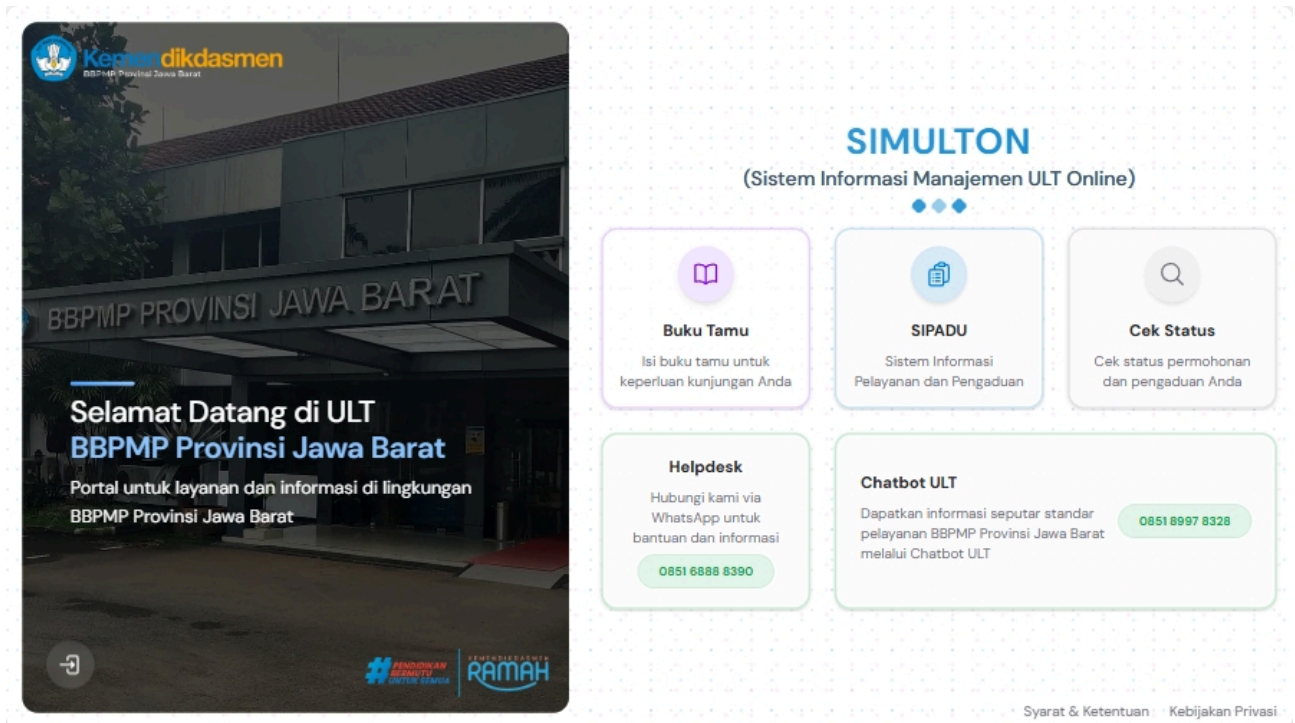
Kemendikdasmen
BBPMP Provinsi Jawa Barat

BBPMP PROVINSI JAWA BARAT

Selamat Datang di ULT
BBPMP Provinsi Jawa Barat

Portal untuk layanan dan informasi di lingkungan BBPMP Provinsi Jawa Barat

#PENDIDIKAN BERMUTU UNTUK SEMUA
KEMENDIKDASMEN RAMAH

SIMULTON
(Sistem Informasi Manajemen ULT Online)

Buku Tamu
Isi buku tamu untuk keperluan kunjungan Anda

SIPADU
Sistem Informasi Pelayanan dan Pengaduan

Cek Status
Cek status permohonan dan pengaduan Anda

Helpdesk
Hubungi kami via WhatsApp untuk bantuan dan informasi
0851 6888 8390

Chatbot ULT
Dapatkan informasi seputar standar pelayanan BBPMP Provinsi Jawa Barat melalui Chatbot ULT
0851 8997 8328

Syarat & Ketentuan Kebijakan Privasi